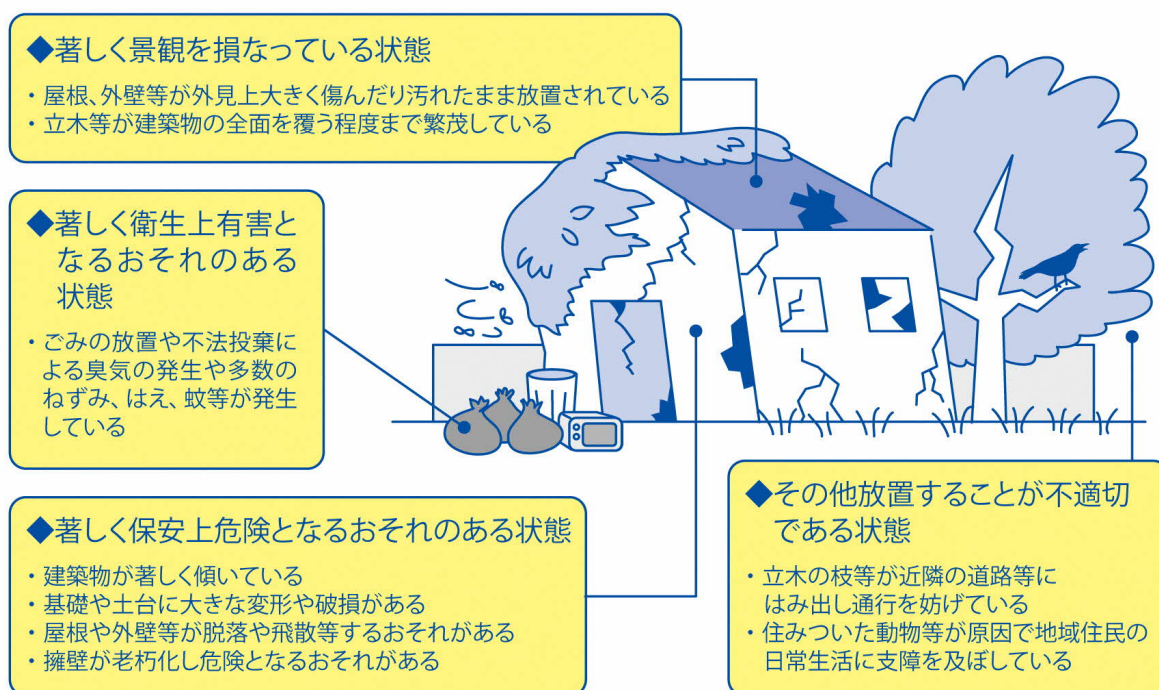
◆著しく景観を損なっている状態

・屋根、外壁等が外見上大きく傷んだり汚れたまま放置されている
・立木等が建築物の全面を覆う程度まで繁茂している

◆著しく衛生上有害となるおそれのある状態

・ごみの放置や不法投棄による臭気の発生や多数のねずみ、はえ、蚊等が発生している

◆著しく保安上危険となるおそれのある状態

・建築物が著しく傾いている
・基礎や土台に大きな変形や破損がある
・屋根や外壁等が脱落や飛散等するおそれがある
・擁壁が老朽化し危険となるおそれがある

◆その他放置することが不適切である状態

・立木の枝等が近隣の道路等にはみ出し通行を妨げている
・住みついた動物等が原因で地域住民の日常生活に支障を及ぼしている